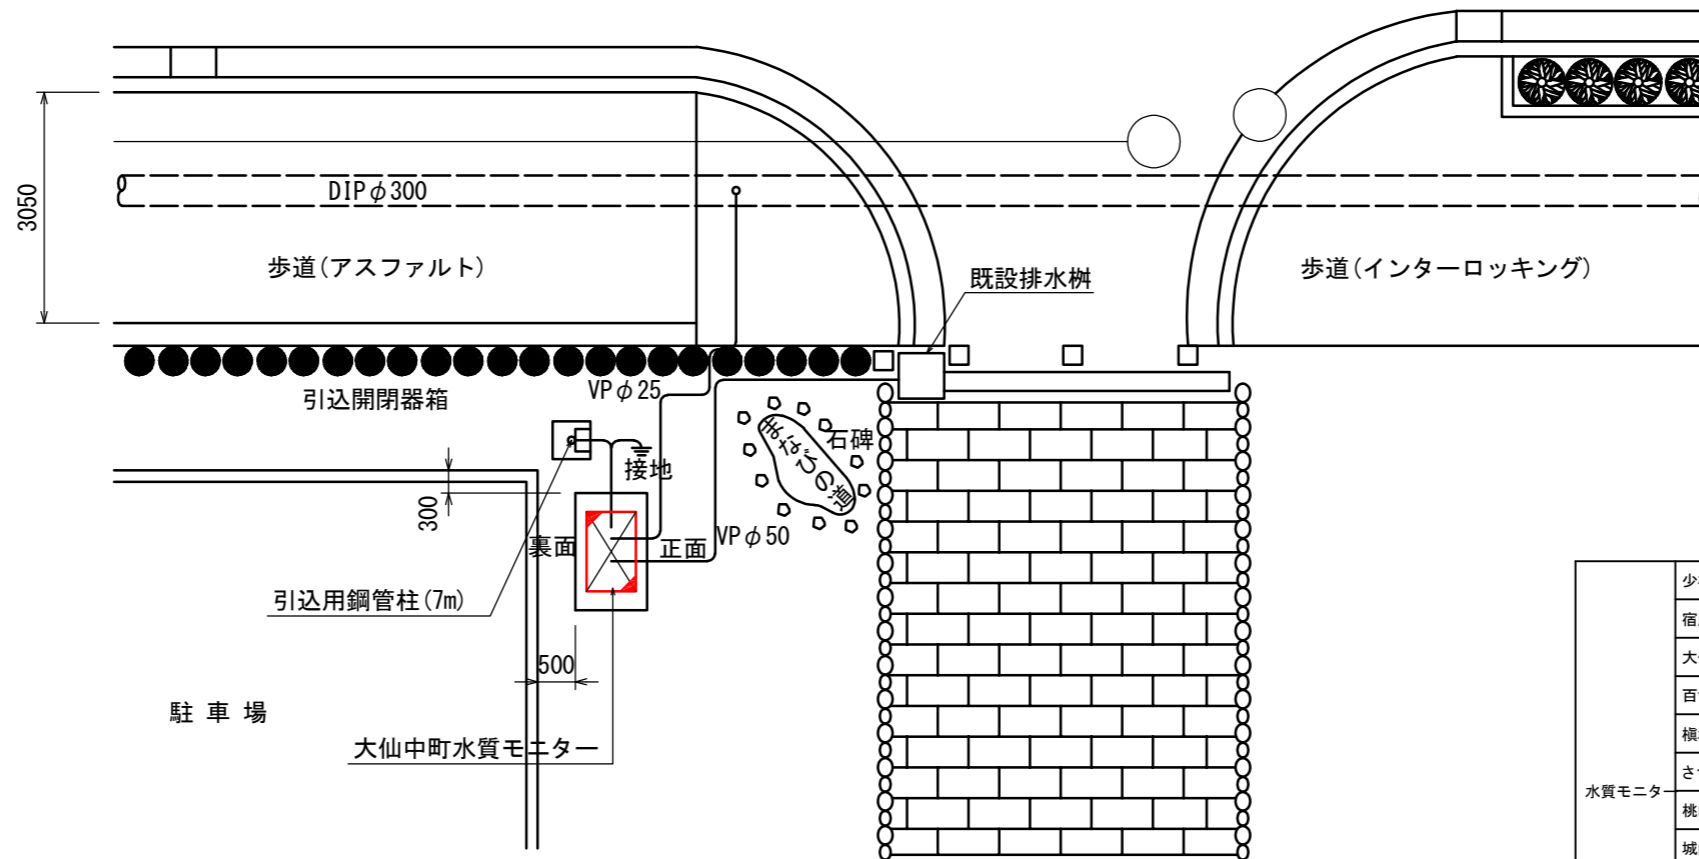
3050

DIP$\phi$300

歩道(アスファルト)

既設排水桝

歩道(インターロッキング)

VP$\phi$25

引込開閉器箱

石碑

まなびの道

接地

300

裏面

正面

VP$\phi$50

引込用鋼管柱(7m)

500

駐 車 場

大仙中町水質モニター

| 水質モニター | 少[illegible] |
|---|---|
| | 宿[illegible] |
| | 大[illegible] |
| | 百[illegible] |
| | 槇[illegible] |
| | さ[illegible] |
| | 桃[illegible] |
| | 城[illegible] |